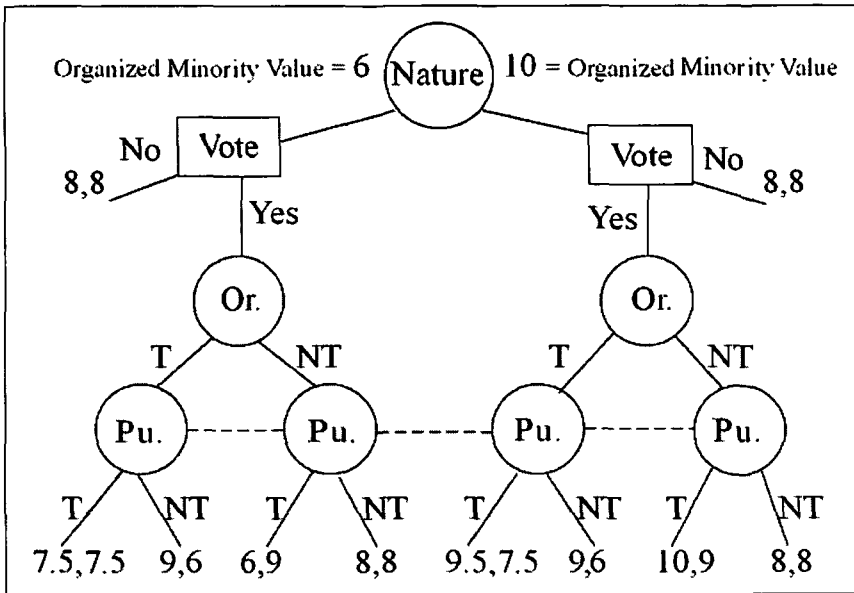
Organized Minority Value = 6

Nature

10 = Organized Minority Value

Vote

No

8,8

Yes

Vote

No

8,8

Yes

Or.

T

NT

Or.

T

NT

Pu.

Pu.

Pu.

Pu.

T

NT

7.5,7.5

9,6

T

NT

6,9

8,8

T

NT

9.5,7.5

9,6

T

NT

10,9

8,8